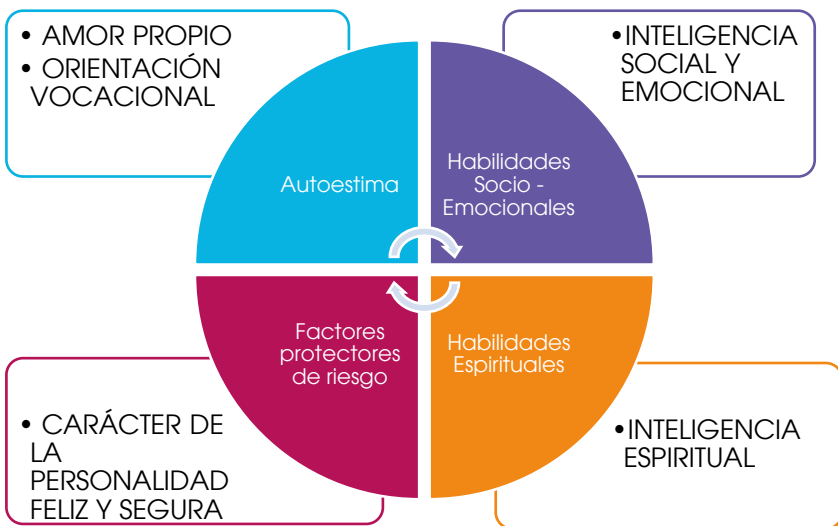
• AMOR PROPIO
• ORIENTACIÓN VOCACIONAL

•INTELIGENCIA SOCIAL Y EMOCIONAL

Autoestima

Habilidades Socio - Emocionales

Factores protectores de riesgo

Habilidades Espirituales

• CARÁCTER DE LA PERSONALIDAD FELIZ Y SEGURA

•INTELIGENCIA ESPIRITUAL